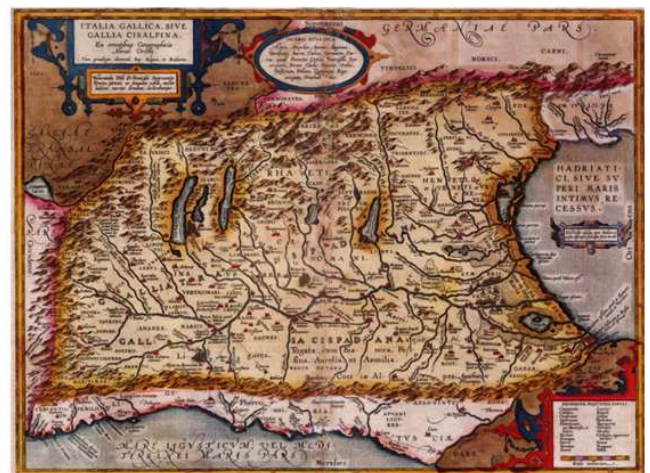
ITALIA GALLICA, SIVE GALLIA CISALPINA.

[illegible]

GERMANIAE PARS.

CARNI.

NORICI.

RHAETI

HADRIATICI SIVE SVPERI MARIS INTIMVS RECESSVS.

GALLI

GALLIA CISPADANA

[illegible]

MARE LIGVSTICVM VEL MEDITERRANEI MARIS PARS.